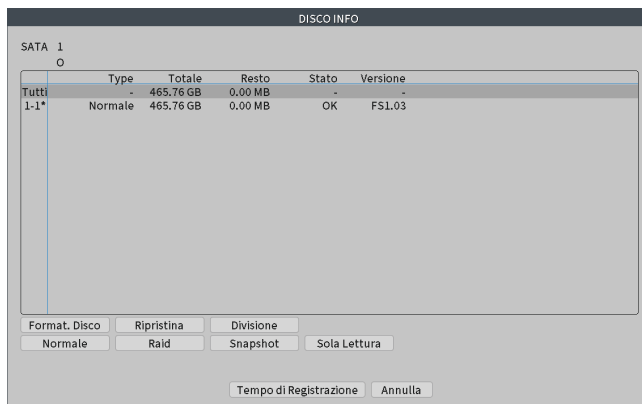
DISCO INFO

SATA 1
O

| | Type | Totale | Resto | Stato | Versione |
|---|---|---|---|---|---|
| Tutti | - | 465.76 GB | 0.00 MB | - | - |
| 1-1* | Normale | 465.76 GB | 0.00 MB | OK | FS1.03 |

Format. Disco Ripristina Divisione
Normale Raid Snapshot Sola Lettura

Tempo di Registrazione Annulla